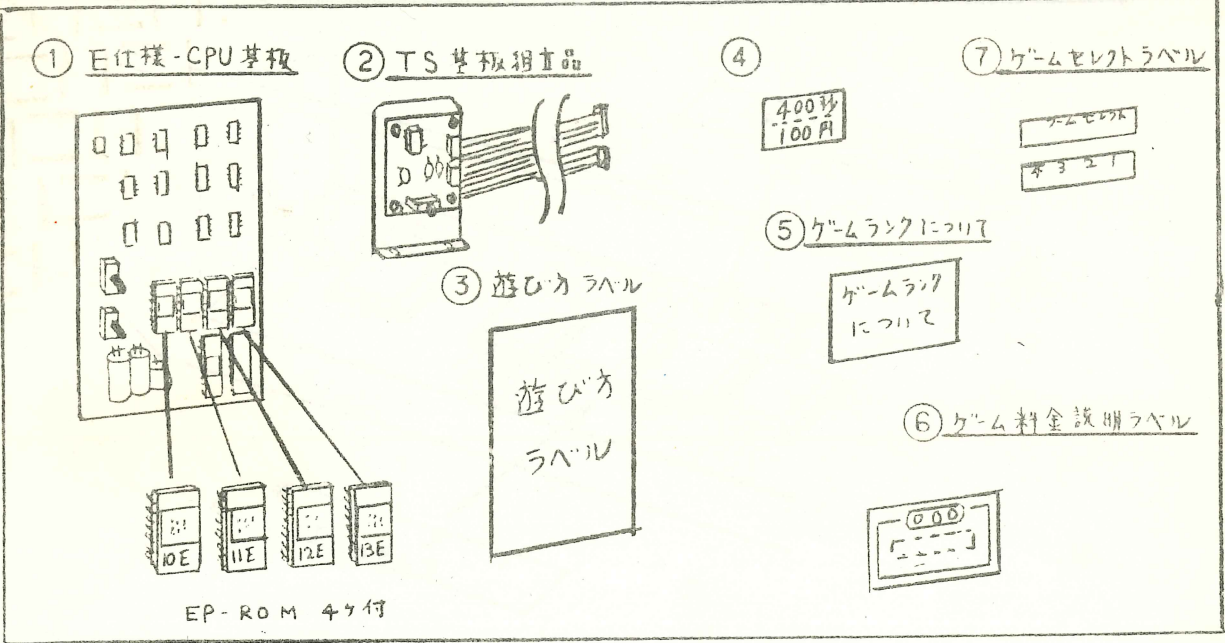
① E仕様-CPU基板

10E
11E
12E
13E

EP-ROM 4ヶ付

② TS基板組立品

③ 遊び方ラベル

遊び方
ラベル

④

400秒
100円

⑤ ゲームランクについて

ゲームランク
について

⑥ ゲーム料金説明ラベル

⑦ ゲームセレクトラベル

ゲームセレクト

4 3 2 1